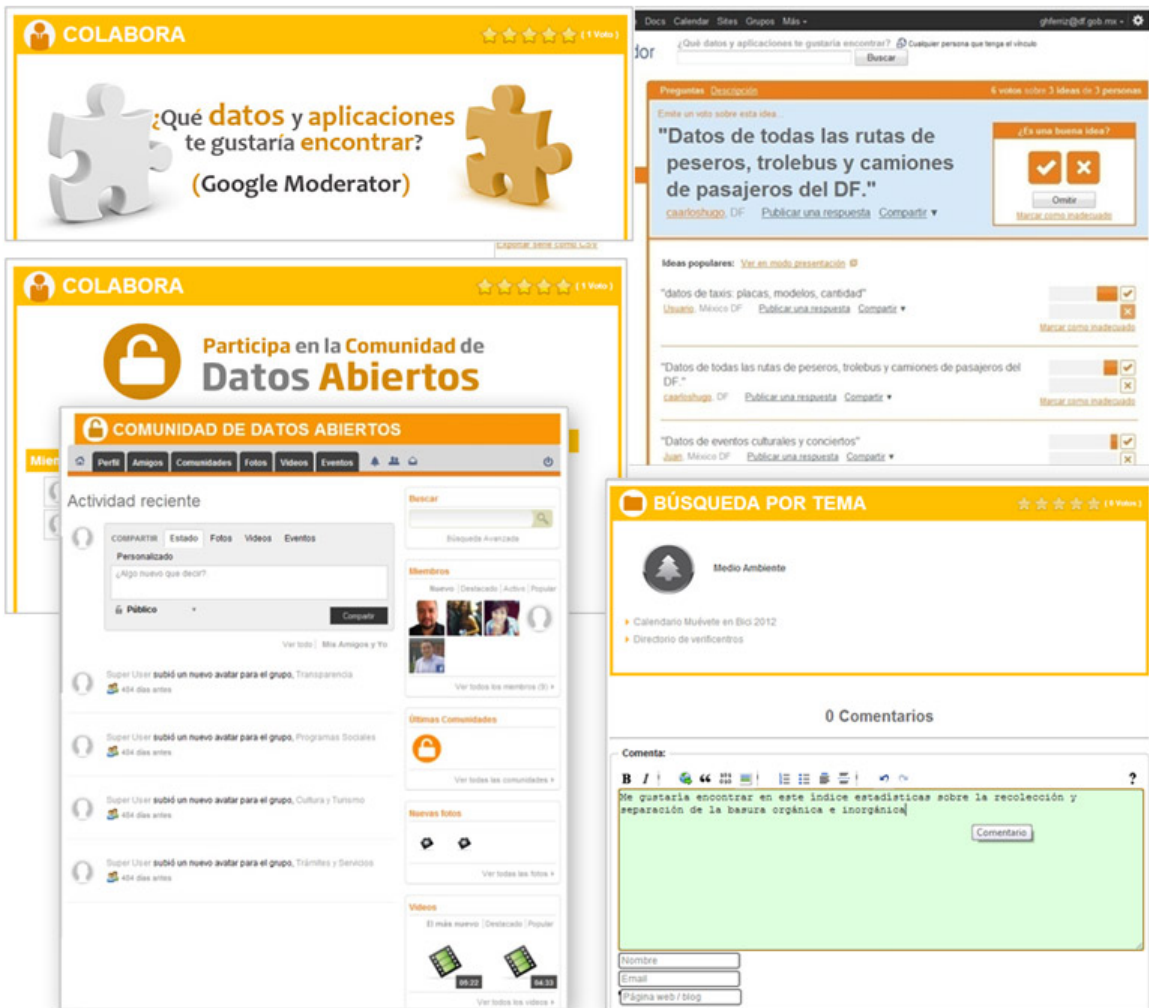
COLABORA

(1 Voto)

¿Qué datos y aplicaciones te gustaría encontrar?

(Google Moderator)

Docs Calendar Sites Grupos Más ▾

ghferriz@df.gob.mx ▾

dor

¿Qué datos y aplicaciones te gustaría encontrar? Cualquier persona que tenga el vínculo

Buscar

Preguntas Descripción

6 votos sobre 3 ideas de 3 personas

Emite un voto sobre esta idea...

"Datos de todas las rutas de peseros, trolebus y camiones de pasajeros del DF."

caarloshugo, DF Publicar una respuesta Compartir ▾

¿Es una buena idea?

Omitir

Marcar como inadecuado

Exportar serie como CSV

COLABORA

(1 Voto)

Participa en la Comunidad de Datos Abiertos

Ideas populares: Ver en modo presentación

"datos de taxis: placas, modelos, cantidad"

Usuario, México DF Publicar una respuesta Compartir ▾

Marcar como inadecuado

"Datos de todas las rutas de peseros, trolebus y camiones de pasajeros del DF."

caarloshugo, DF Publicar una respuesta Compartir ▾

Marcar como inadecuado

"Datos de eventos culturales y conciertos"

Juan, México DF Publicar una respuesta Compartir ▾

COMUNIDAD DE DATOS ABIERTOS

Perfil Amigos Comunidades Fotos Videos Eventos

Mien

Actividad reciente

COMPARTIR Estado Fotos Videos Eventos

Personalizado

¿Algo nuevo que decir?

Público

Compartir

Ver todo Mis Amigos y Yo

Super User subió un nuevo avatar para el grupo, Transparencia
404 días antes

Super User subió un nuevo avatar para el grupo, Programas Sociales
404 días antes

Super User subió un nuevo avatar para el grupo, Cultura y Turismo
404 días antes

Super User subió un nuevo avatar para el grupo, Trámites y Servicios
404 días antes

Buscar

Búsqueda Avanzada

Miembros

Nuevo Destacado Active Popular

Ver todos los miembros (9)

Últimas Comunidades

Ver todas las comunidades

Nuevas fotos

Ver todas las fotos

Videos

El más nuevo Destacado Popular

09:22 04:33

Ver todos los videos

BÚSQUEDA POR TEMA

(0 Votos)

Medio Ambiente

Calendario Muévete en Bici 2012

Directorio de verificentros

0 Comentarios

Comenta:

Me gustaria encontrar en este índice estadísticas sobre la recolección y separación de la basura orgánica e inorgánica

Comentario

Nombre

Email

Página web / blog